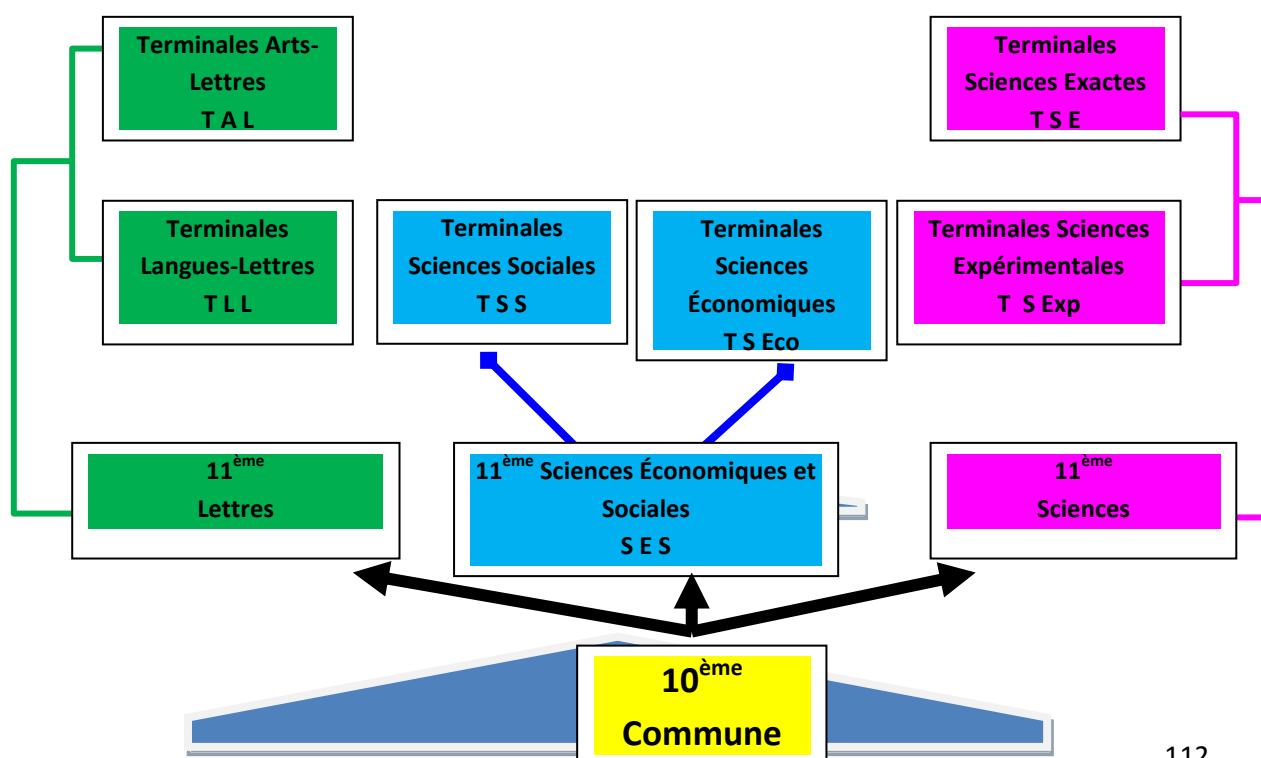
Terminales Arts-Lettres
T A L

Terminales Sciences Exactes
T S E

Terminales Langues-Lettres
T L L

Terminales Sciences Sociales
T S S

Terminales Sciences Économiques
T S Eco

Terminales Sciences Expérimentales
T S Exp

$11^{ème}$
Lettres

$11^{ème}$ Sciences Économiques et Sociales
S E S

$11^{ème}$
Sciences

$10^{ème}$
Commune

112